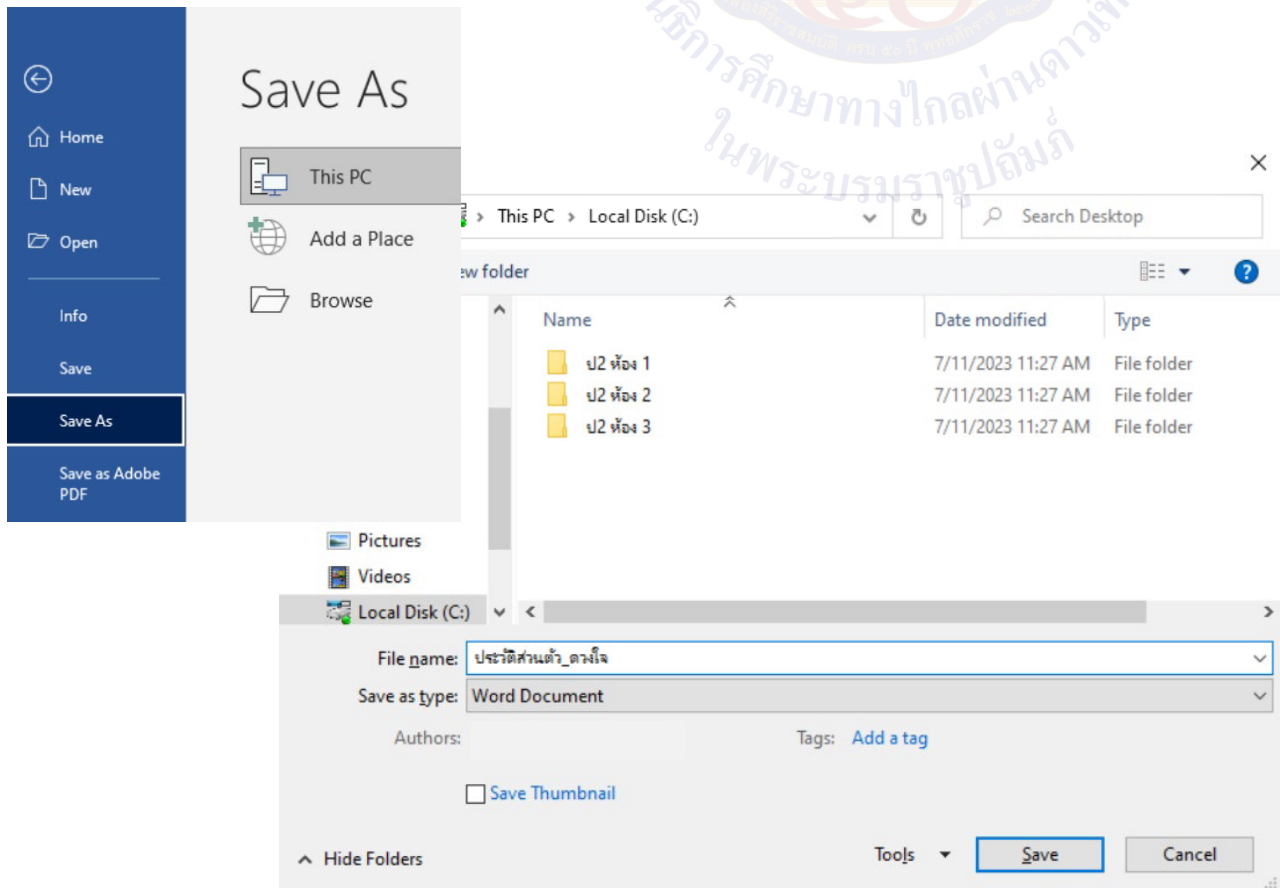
Home
New
Open
Info
Save
Save As
Save as Adobe PDF

Save As

This PC
Add a Place
Browse

ธิการศึกษาทางไกลผ่านดาวเทียม
ในพระบรมราชูปถัมภ์

This PC > Local Disk (C:)
Search Desktop
ew folder

| Name | Date modified | Type |
|---|---|---|
| ป2 ห้อง 1 | 7/11/2023 11:27 AM | File folder |
| ป2 ห้อง 2 | 7/11/2023 11:27 AM | File folder |
| ป2 ห้อง 3 | 7/11/2023 11:27 AM | File folder |

Pictures
Videos
Local Disk (C:)

File name: ประวัติส่วนตัว_ดวงใจ
Save as type: Word Document
Authors:
Tags: Add a tag
Save Thumbnail
Hide Folders
Tools
Save
Cancel